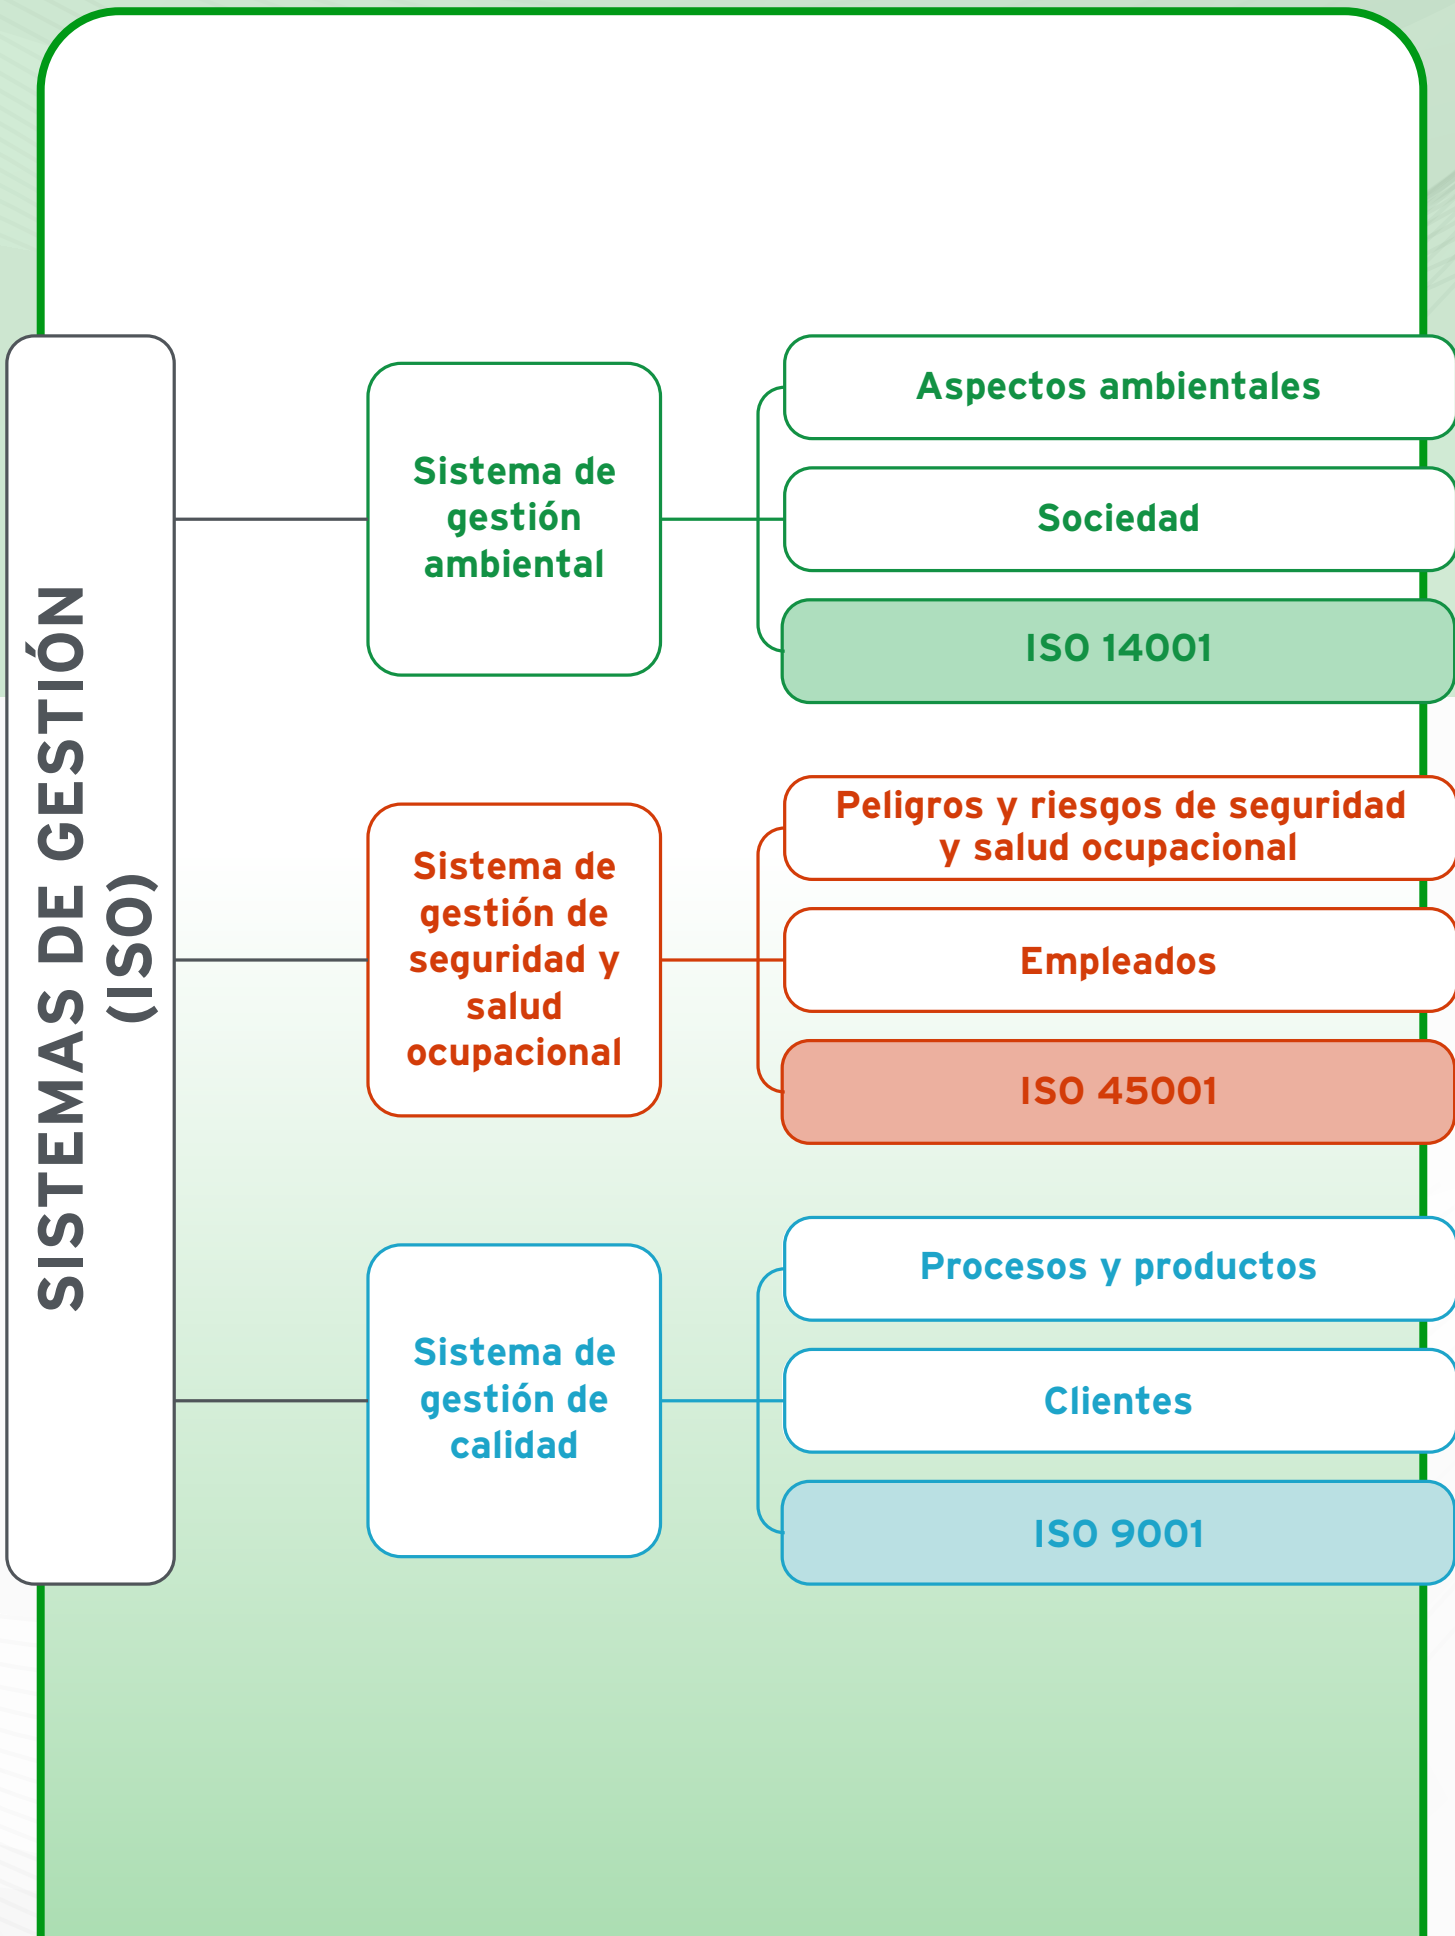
SISTEMAS DE GESTIÓN (ISO)

Sistema de gestión ambiental

Aspectos ambientales

Sociedad

ISO 14001

Sistema de gestión de seguridad y salud ocupacional

Peligros y riesgos de seguridad y salud ocupacional

Empleados

ISO 45001

Sistema de gestión de calidad

Procesos y productos

Clientes

ISO 9001